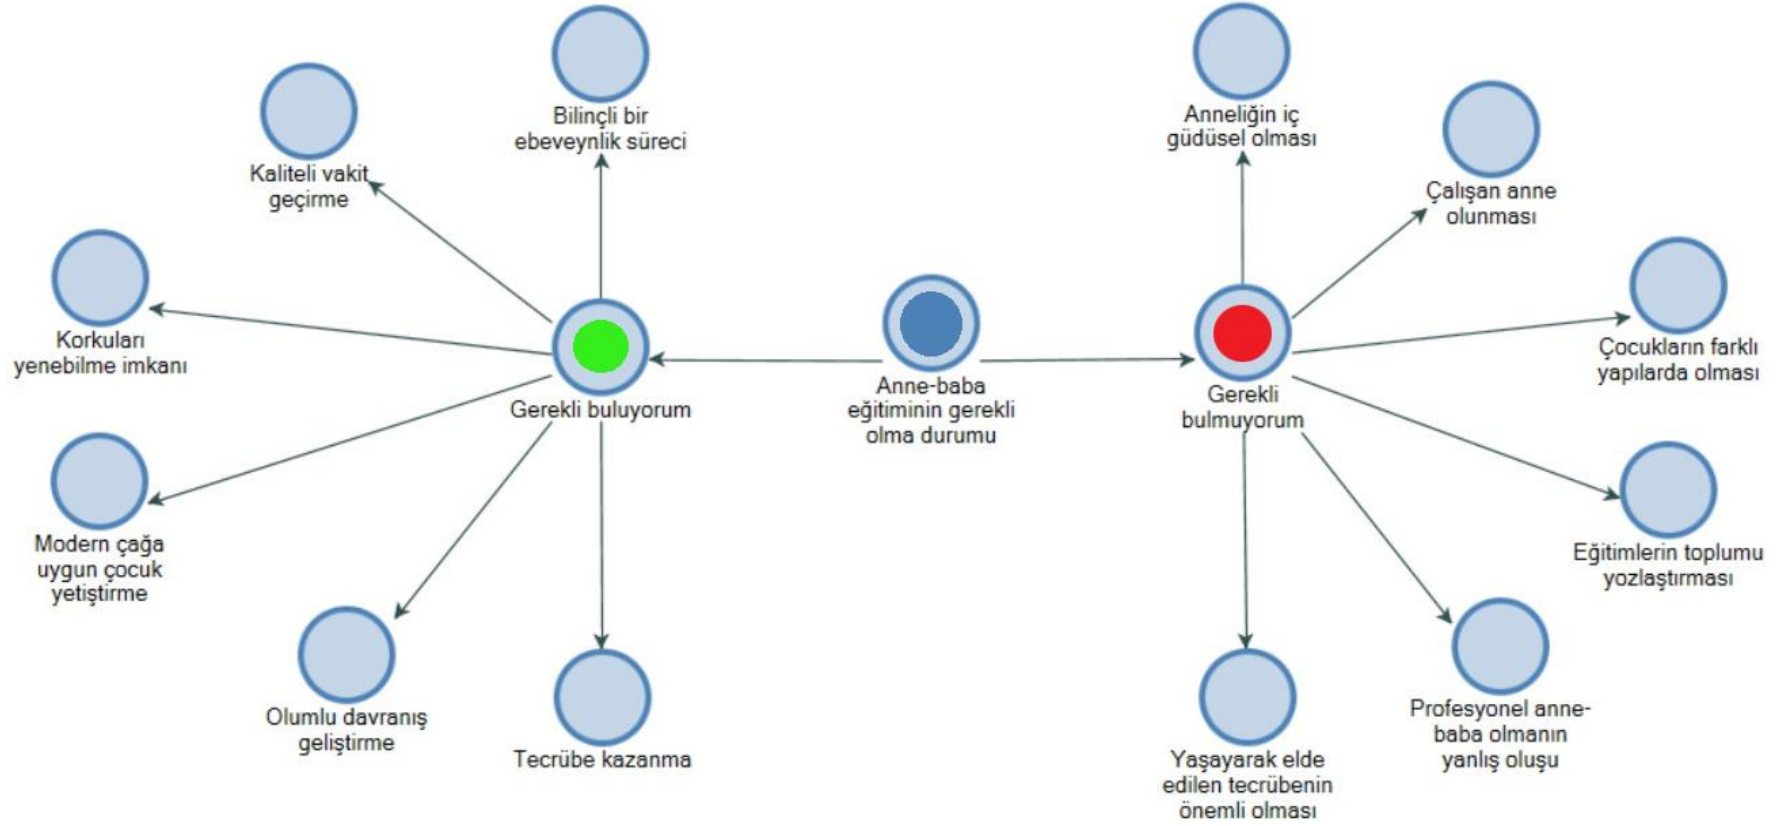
Anne-baba eğitiminin gerekli olma durumu

Gerekli buluyorum

Bilinçli bir ebeveynlik süreci

Kaliteli vakit geçirme

Korkuları yenebilme imkanı

Modern çağa uygun çocuk yetiştirme

Olumlu davranış geliştirme

Tecrübe kazanma

Gerekli bulmuyorum

Anneliğin iç güdüsel olması

Çalışan anne olunması

Çocukların farklı yapılarda olması

Eğitimlerin toplumu yozlaştırması

Profesyonel anne-baba olmanın yanlış oluşu

Yaşayarak elde edilen tecrübenin önemli olması